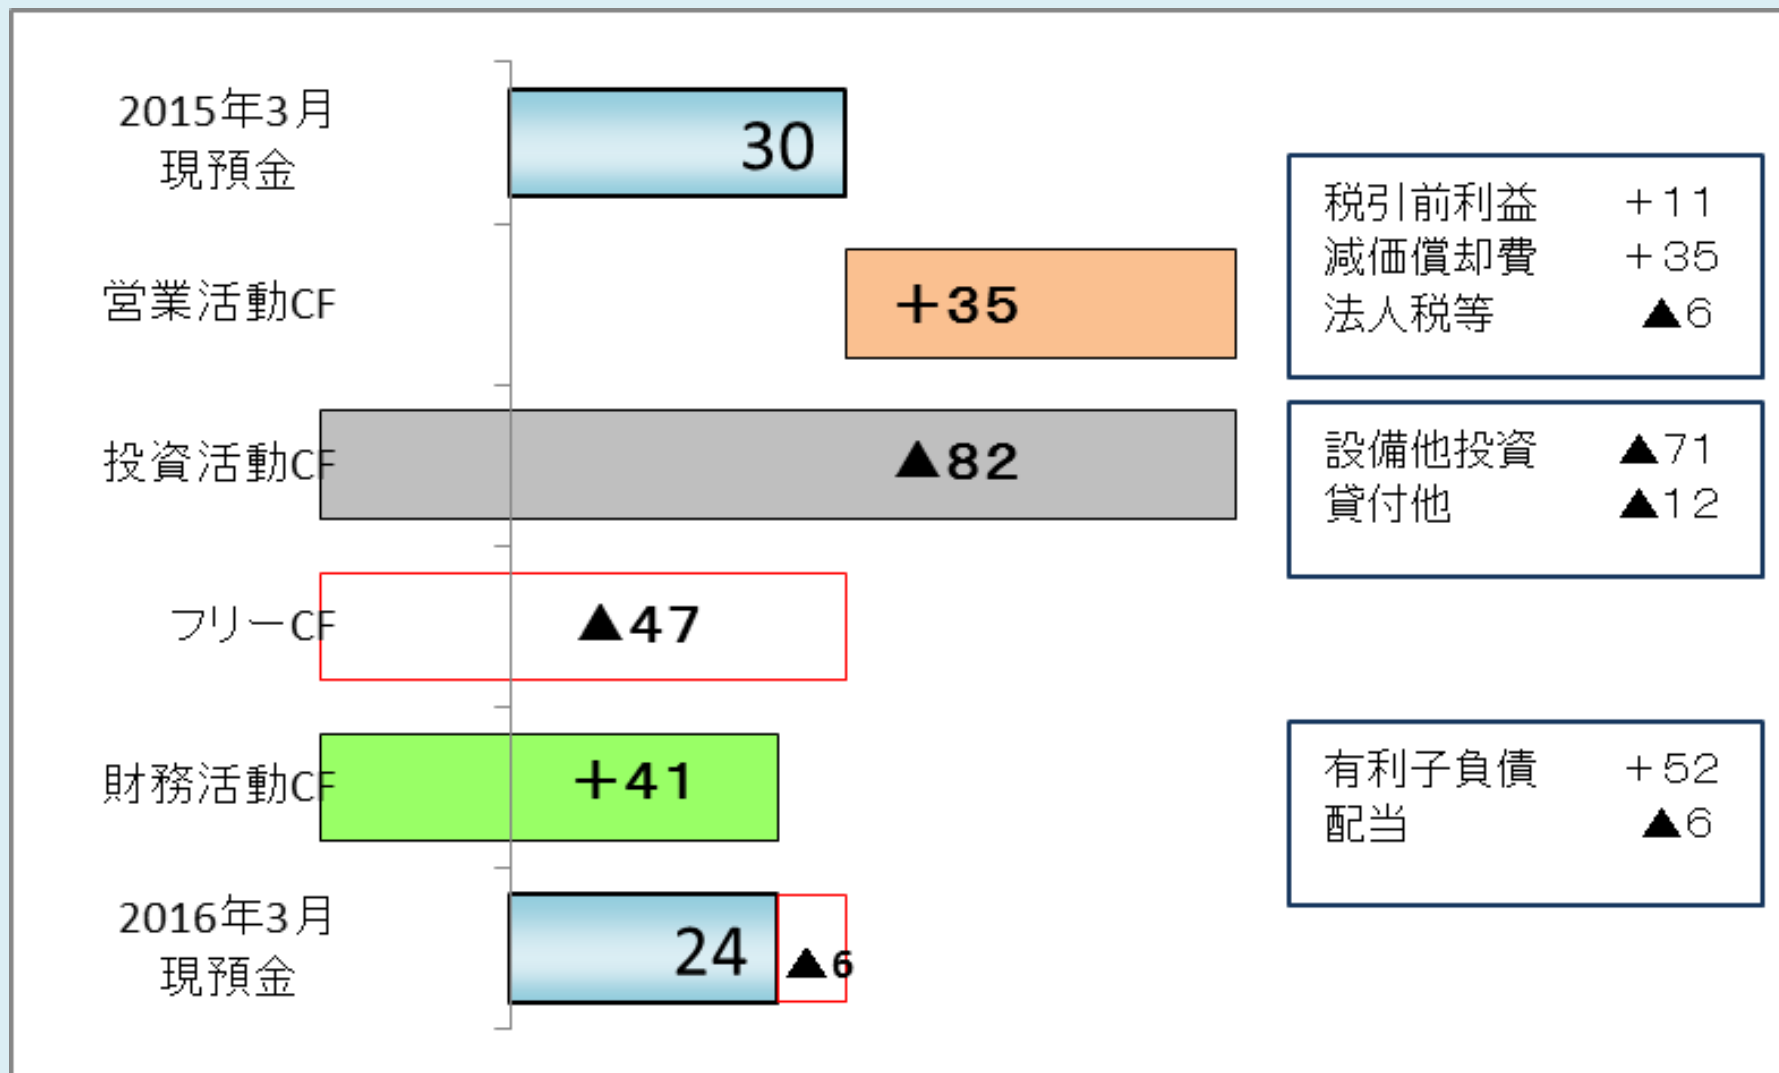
2015年3月
現預金

30

営業活動CF

+35

投資活動CF

▲82

フリーCF

▲47

財務活動CF

+41

2016年3月
現預金

24

▲6

| 税引前利益 | +11 |
|---|---|
| 減価償却費 | +35 |
| 法人税等 | ▲6 |

| 設備他投資 | ▲71 |
|---|---|
| 貸付他 | ▲12 |

| 有利子負債 | +52 |
|---|---|
| 配当 | ▲6 |